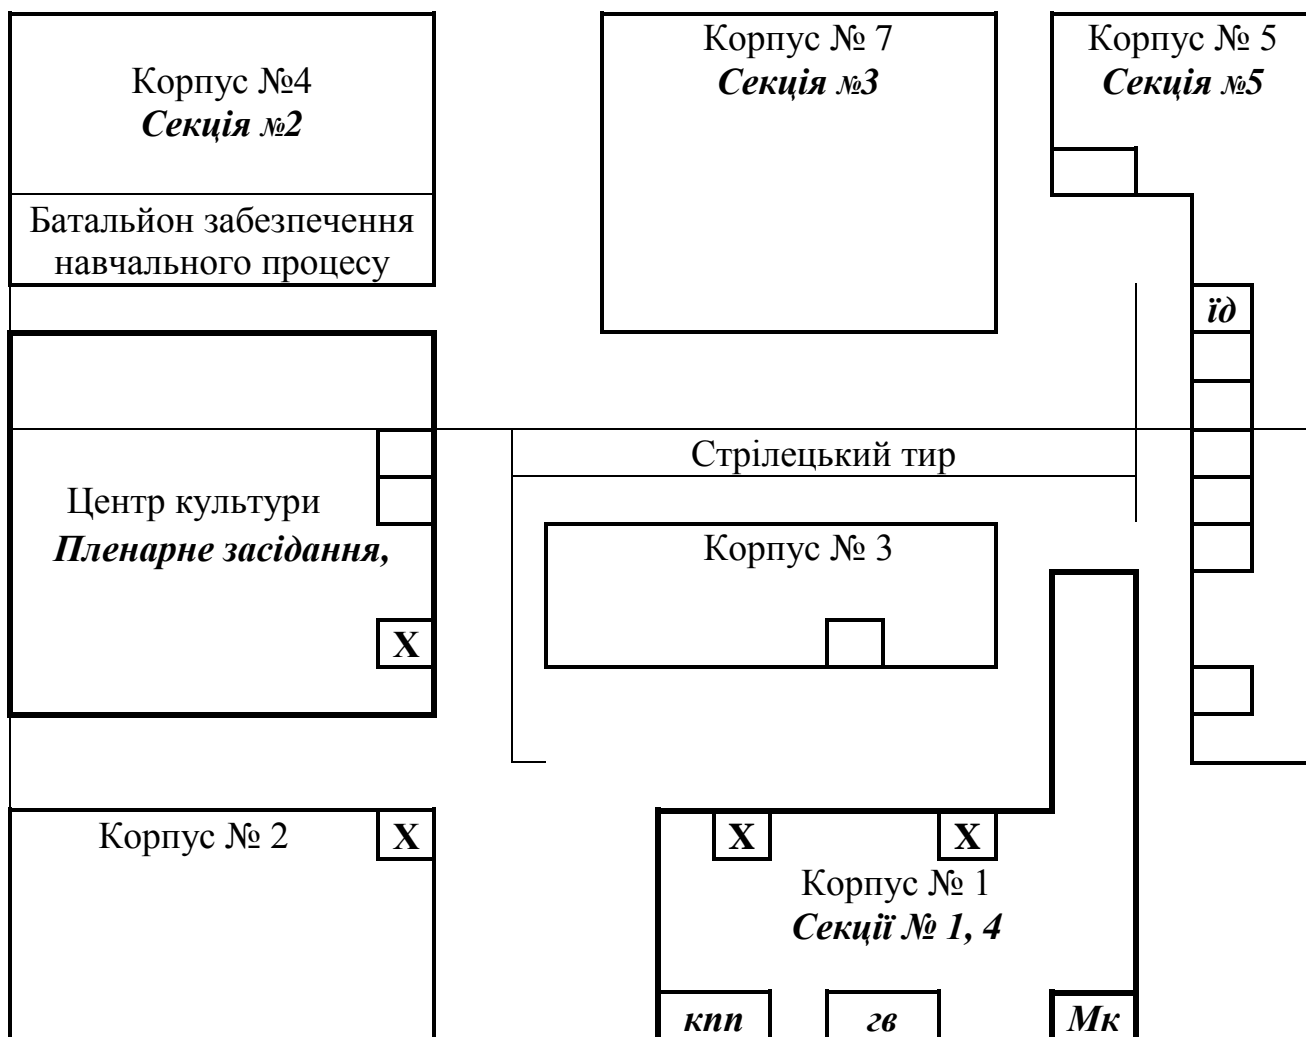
Корпус №4
Секція №2

Батальйон забезпечення навчального процесу

Корпус № 7
Секція №3

Корпус № 5
Секція №5

їд

Стрілецький тир

Центр культури
Пленарне засідання,

X

Корпус № 3

Корпус № 2

X

X

X

Корпус № 1
Секції № 1, 4

кпп

гв

Мк